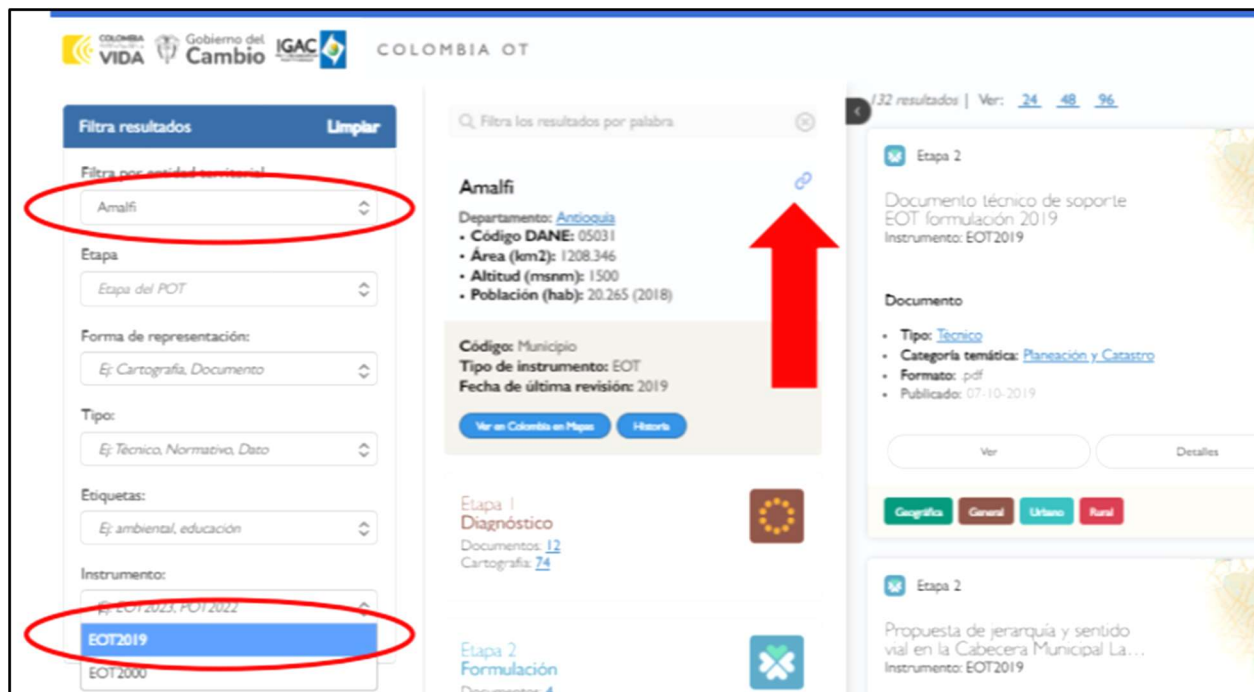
COLOMBIA POTENCIA DE LA VIDA Gobierno del Cambio IGAC COLOMBIA OT

Filtra resultados Limpiar

Filtra por entidad territorial

Amalfi

Etapa

Etapa del POT

Forma de representación:

Ej: Cartografía, Documento

Tipo:

Ej: Técnico, Normativo, Dato

Etiquetas:

Ej: ambiental, educación

Instrumento:

Ej: EOT2023, POT2022

EOT2019

EOT2000

Filtra los resultados por palabra

Amalfi

Departamento: Antioquia
• Código DANE: 05031
• Área (km2): 1208.346
• Altitud (msnm): 1500
• Población (hab): 20.265 (2018)

Código: Municipio
Tipo de instrumento: EOT
Fecha de última revisión: 2019

Ver en Colombia en Mapas Historia

Etapa 1
Diagnóstico
Documentos: 12
Cartografía: 74

Etapa 2
Formulación
Documentos: 4

/32 resultados | Ver: 24 48 96

Etapa 2

Documento técnico de soporte EOT formulación 2019
Instrumento: EOT2019

Documento

• Tipo: Tecnico
• Categoría temática: Planeación y Catastro
• Formato: .pdf
• Publicado: 07-10-2019

Ver Detalles

Geográfica General Urbano Rural

Etapa 2

Propuesta de jerarquía y sentido vial en la Cabecera Municipal La…
Instrumento: EOT2019